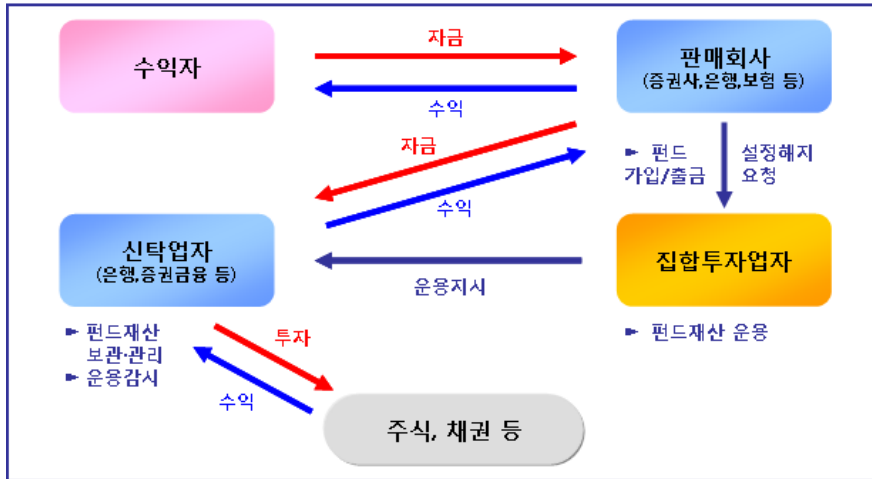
수익자

자금

수익

판매회사
(증권사,은행,보험 등)

자금

수익

► 펀드 가입/출금

설정해지 요청

신탁업자
(은행,증권금융 등)

운용지시

집합투자업자

► 펀드재산 보관·관리
► 운용감시

투자

수익

► 펀드재산 운용

주식, 채권 등